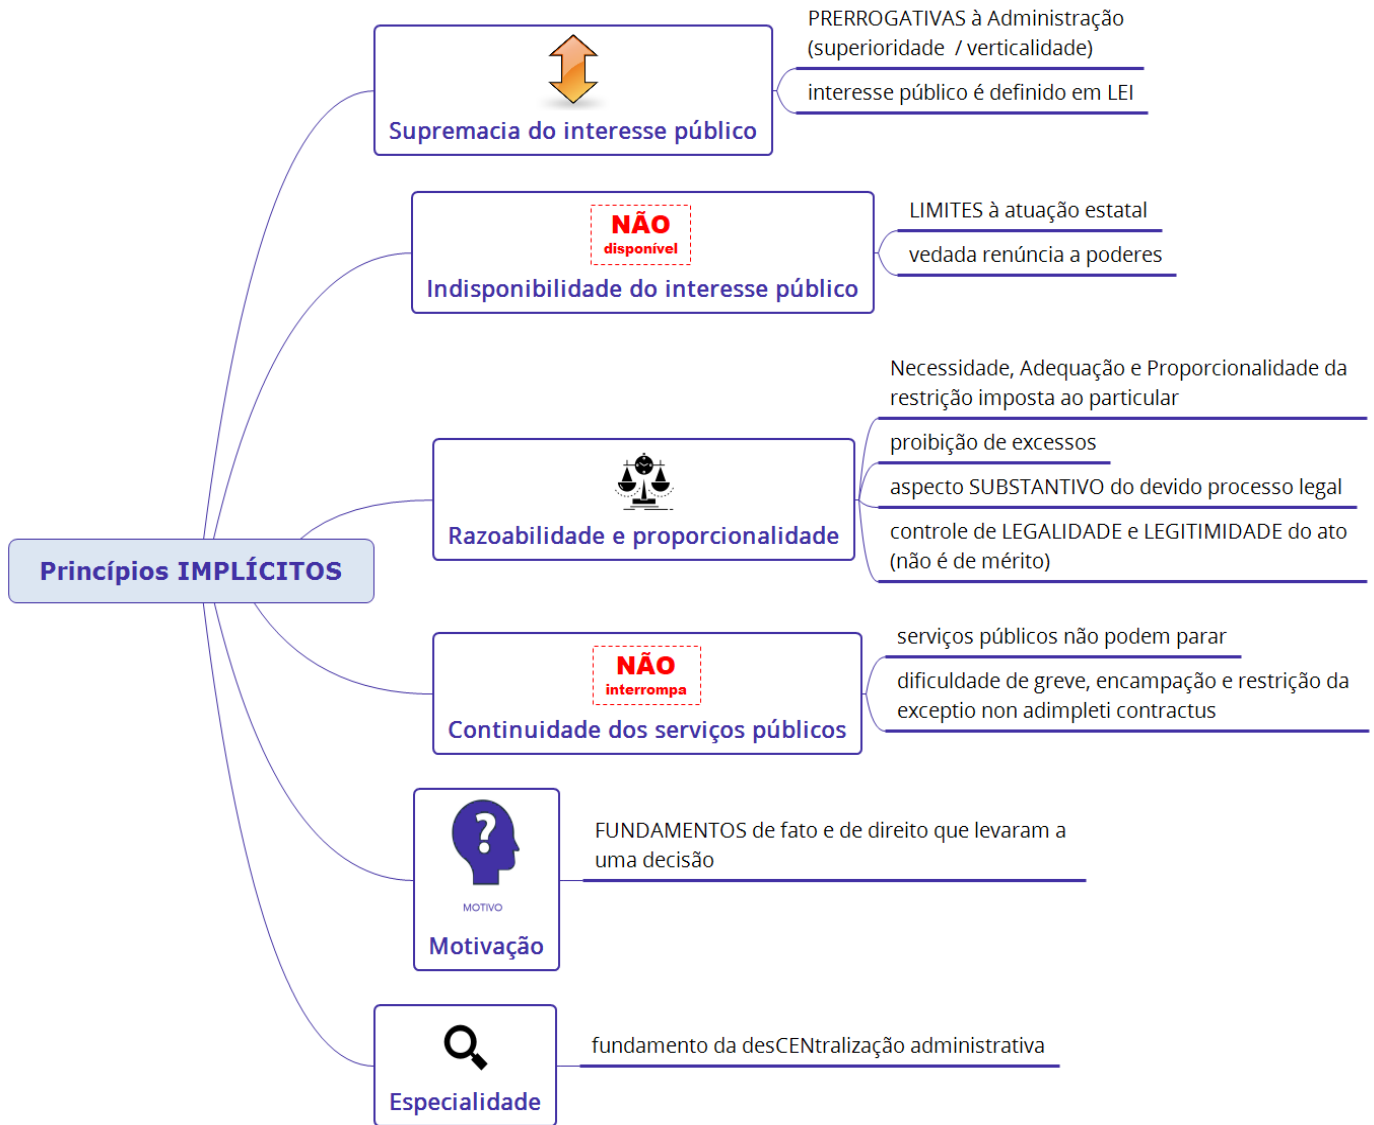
Princípios IMPLÍCITOS

Supremacia do interesse público

PRERROGATIVAS à Administração (superioridade / verticalidade)

interesse público é definido em LEI

NÃO
disponível
Indisponibilidade do interesse público

LIMITES à atuação estatal

vedada renúncia a poderes

Razoabilidade e proporcionalidade

Necessidade, Adequação e Proporcionalidade da restrição imposta ao particular

proibição de excessos

aspecto SUBSTANTIVO do devido processo legal

controle de LEGALIDADE e LEGITIMIDADE do ato (não é de mérito)

NÃO
interrompa
Continuidade dos serviços públicos

serviços públicos não podem parar

dificuldade de greve, encampação e restrição da exceptio non adimpleti contractus

MOTIVO
Motivação

FUNDAMENTOS de fato e de direito que levaram a uma decisão

Especialidade

fundamento da desCENtralização administrativa